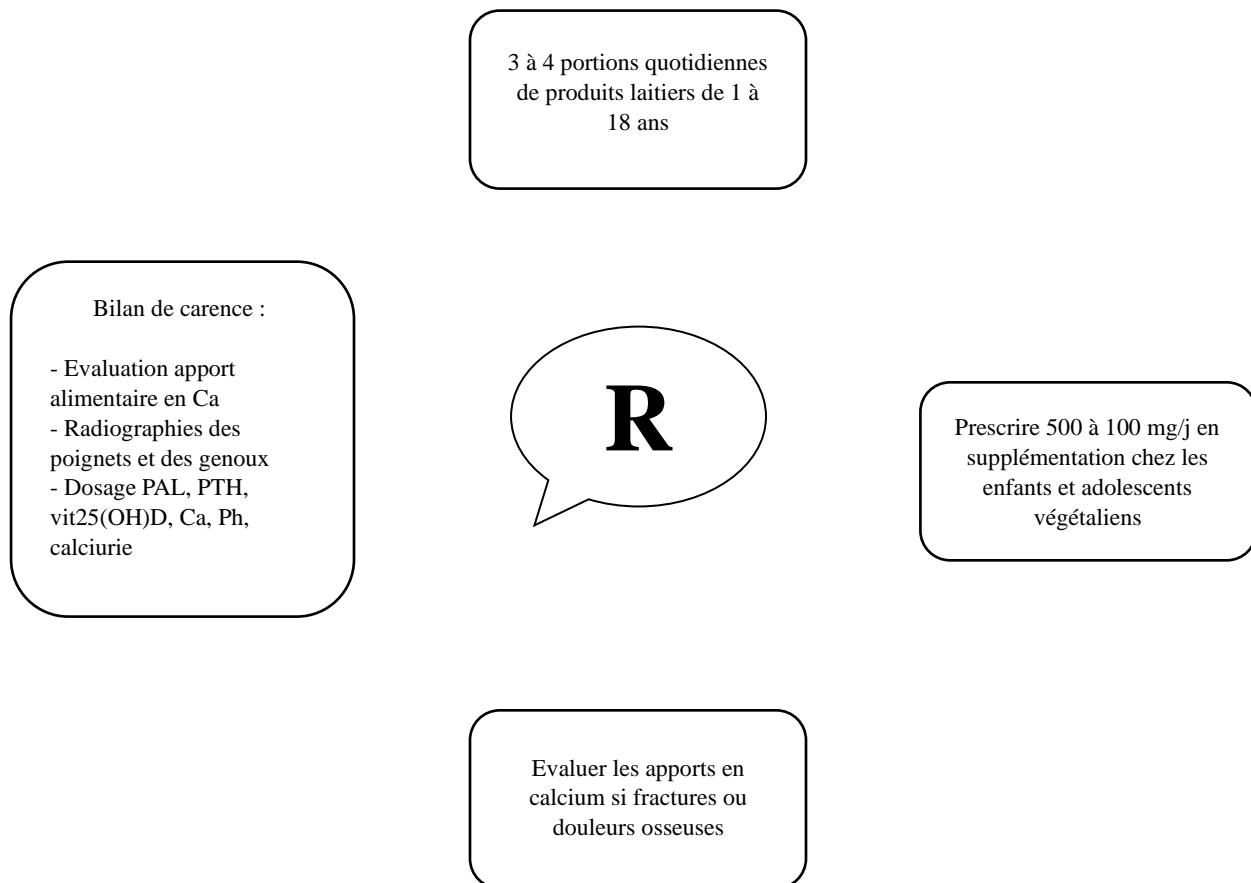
3 à 4 portions quotidiennes de produits laitiers de 1 à 18 ans

Bilan de carence :

- Evaluation apport alimentaire en Ca
- Radiographies des poignets et des genoux
- Dosage PAL, PTH, vit25(OH)D, Ca, Ph, calciurie

R

Prescrire 500 à 100 mg/j en supplémentation chez les enfants et adolescents végétaliens

Evaluer les apports en calcium si fractures ou douleurs osseuses